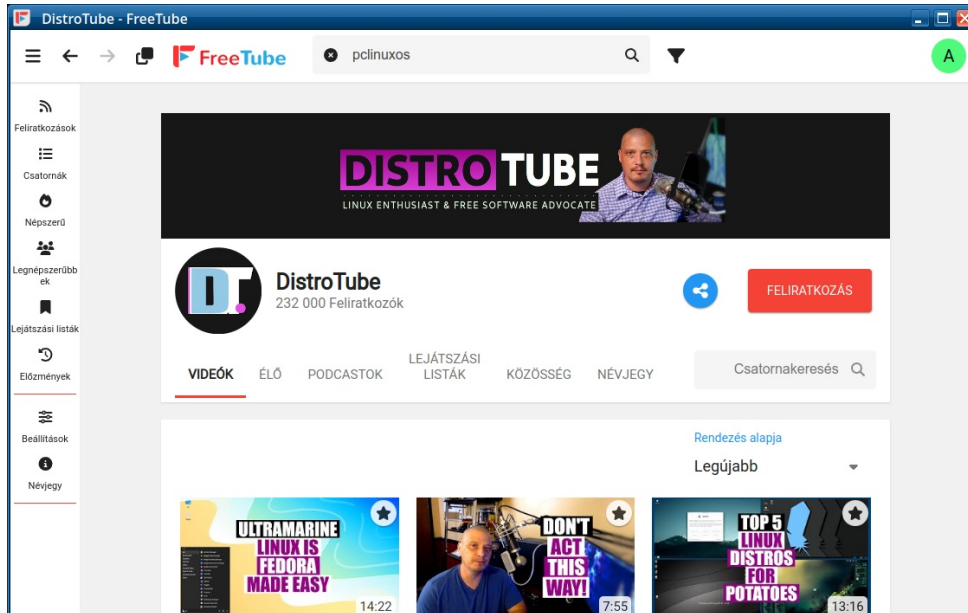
DistroTube - FreeTube

FreeTube

pclinuxos

A

Feliratkozások

Csatornák

Népszerű

Legnépszerűbbek

Lejátszási listák

Előzmények

Beállítások

Névjegy

DISTROTUBE
LINUX ENTHUSIAST & FREE SOFTWARE ADVOCATE

DT

DistroTube
232 000 Feliratkozók

FELIRATKOZÁS

VIDEÓK ÉLŐ PODCASTOK LEJÁTSZÁSI LISTÁK KÖZÖSSÉG NÉVJEGY

Csatornakeresés

Rendezés alapja
Legújabb

ULTRAMARINE LINUX IS FEDORA MADE EASY
14:22

DON'T ACT THIS WAY!
7:55

TOP 5 LINUX DISTROS FOR POTATOES
13:16